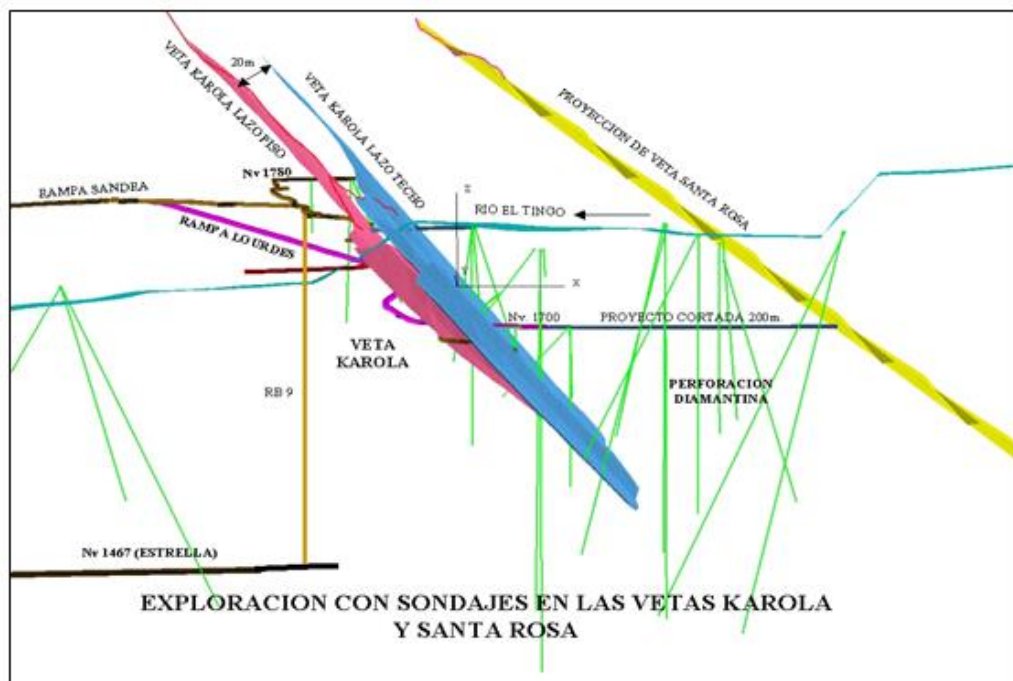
20m

VETA KAROLA LAZO PISO

VETA KAROLA LAZO TECHO

PROYECCION DE VETA SANTA ROSA

Nv 1780

RAMPA SANDRA

RAMPA LOURDES

Z

RIO EL TINGO

X

Nv. 1700

PROYECTO CORTADA 200m

VETA KAROLA

RB 9

PERFORACION DIAMANTINA

Nv 1467 (ESTRELLA)

EXPLORACION CON SONDAJES EN LAS VETAS KAROLA Y SANTA ROSA